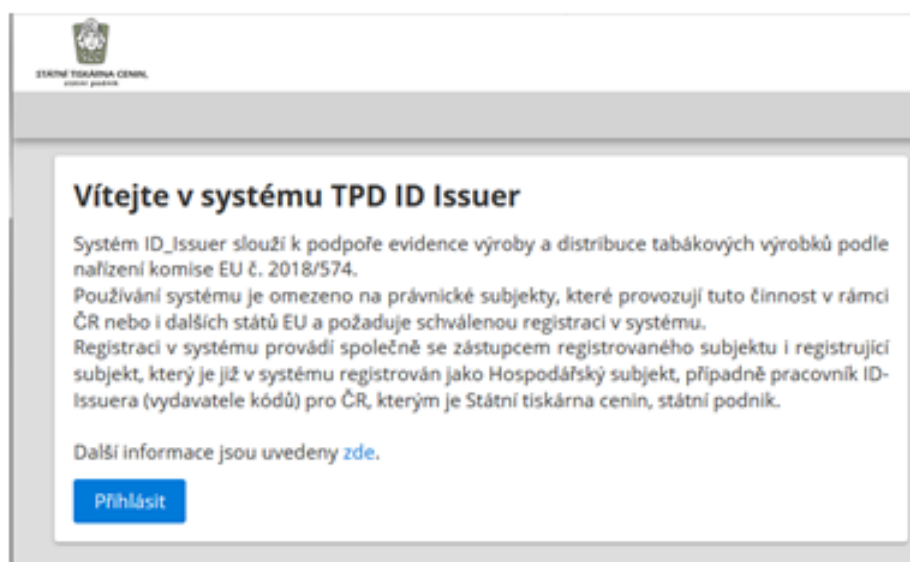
STÁTNÍ TISKÁRNA CENIN, státní podnik

Vítejte v systému TPD ID Issuer

Systém ID_Issuer slouží k podpoře evidence výroby a distribuce tabákových výrobků podle nařízení komise EU č. 2018/574.
Používání systému je omezeno na právnické subjekty, které provozují tuto činnost v rámci ČR nebo i dalších států EU a požaduje schválenou registraci v systému.
Registraci v systému provádí společně se zástupcem registrovaného subjektu i registrující subjekt, který je již v systému registrován jako Hospodářský subjekt, případně pracovník ID-Issuera (vydavatele kódů) pro ČR, kterým je Státní tiskárna cenin, státní podnik.

Další informace jsou uvedeny zde.

Přihlásit